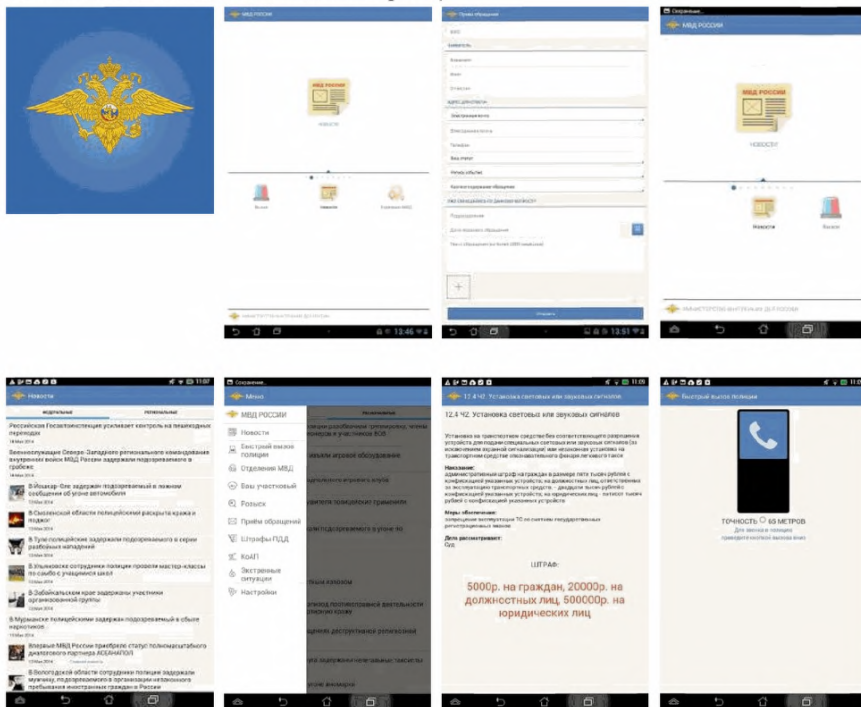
МВД РОССИИ

НОВОСТИ

Вызов

Новости

Отделения МВД

МИНИСТЕРСТВО ВНУТРЕННИХ ДЕЛ РОССИИ

12:46

Приём обращений

ФИО

Фамилия

Имя

Отчество

Адрес для ответа

Электронная почта

Телефон

Вид статуса

Регион события

Отправить

12:51

Сохранение...

МВД РОССИИ

НОВОСТИ

Новости

Вызов

МИНИСТЕРСТВО ВНУТРЕННИХ ДЕЛ РОССИИ

11:07

Новости

ФЕДЕРАЛЬНЫЕ

РЕГИОНАЛЬНЫЕ

Российская Госавтоинспекция усиливает контроль на пешеходных переходах

14 Мая 2014

Военнослужащие Северо-Западного регионального командования внутренних войск МВД России задержали подозреваемого в грабеже

В Йошкар-Оле задержан подозреваемый в ложном сообщении об угоне автомобиля

В Смоленской области полицейские раскрыли кражу и поджог

В Туле полицейские задержали подозреваемого в серии разбойных нападений

В Ульяновске сотрудники полиции провели мастер-классы по самбо с учащимися школ

В Забайкальском крае задержаны участники организованной группы

В Мурманске полицейскими задержан подозреваемый в сбыте наркотиков

Впервые МВД России приобрело статус полномасштабного дилерского партнера ASCENAPOL

В Вологодской области сотрудники полиции задержали мужчину, подозреваемого в организации незаконного пребывания иностранных граждан в России

Сохранение...

Меню

МВД РОССИИ

Новости

Быстрый вызов полиции

Отделения МВД

Ваш участковый

Розыск

Приём обращений

Штрафы ПДД

КоАП

Экстренные ситуации

Настройки

РЕГИОНАЛЬНЫЕ

11:05

12.4 Ч2. Установка световых или звуковых сигналов

12.4 Ч2. Установка световых или звуковых сигналов

Наказание:

Меры обеспечения:

Дело рассматривают:

ШТРАФ:

5000р. на граждан, 20000р. на должностных лиц, 500000р. на юридических лиц

Быстрый вызов полиции

ТОЧНОСТЬ 65 МЕТРОВ